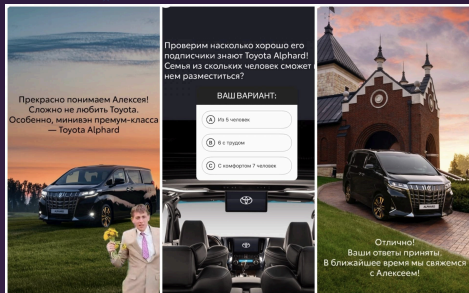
Прекрасно понимаем Алексея! Сложно не любить Toyota. Особенно, минивэн премум-класса — Toyota Alphard

Проверим насколько хорошо его подписчики знают Toyota Alphard! Семья из скольких человек сможет нем разместиться?

ВАШ ВАРИАНТ:

A Из 6 человек

B 6 с трудом

C С комфортом 7 человек

Отлично! Ваши ответы приняты. В ближайшее время мы свяжемся с Алексеем!